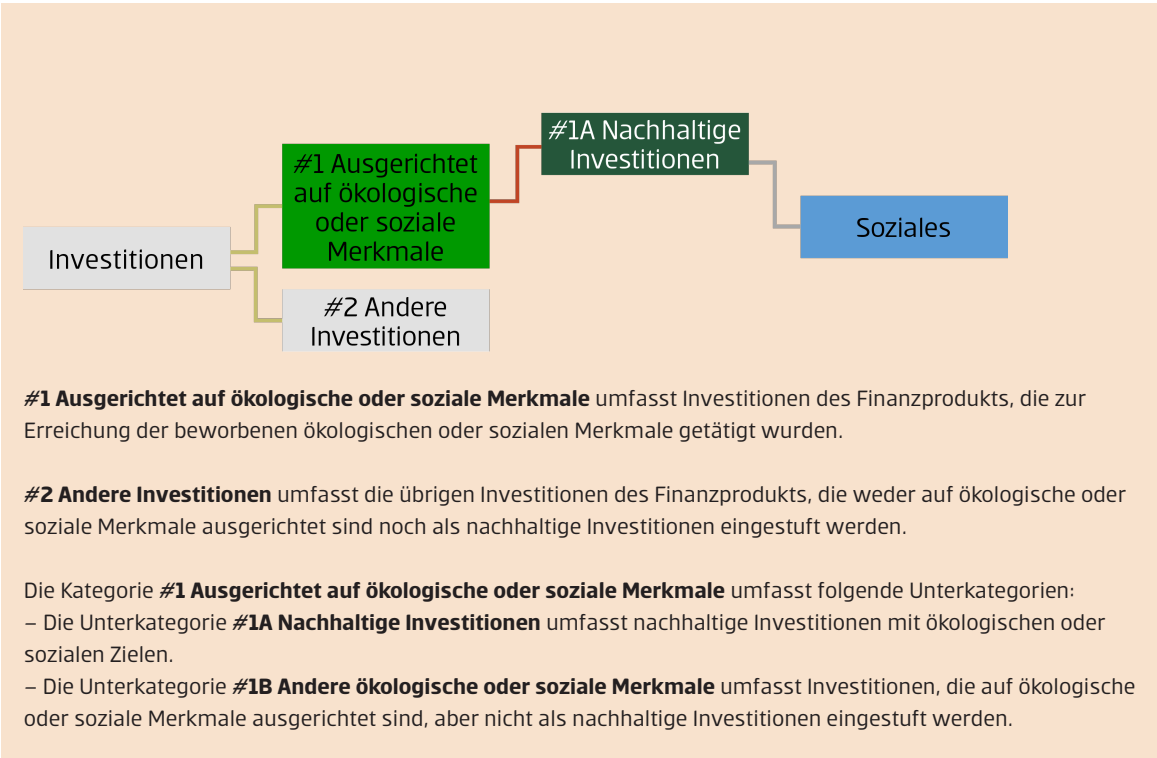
#1A Nachhaltige Investitionen

#1 Ausgerichtet auf ökologische oder soziale Merkmale

Soziales

Investitionen

#2 Andere Investitionen

**#1 Ausgerichtet auf ökologische oder soziale Merkmale** umfasst Investitionen des Finanzprodukts, die zur Erreichung der beworbenen ökologischen oder sozialen Merkmale getätigt wurden.

**#2 Andere Investitionen** umfasst die übrigen Investitionen des Finanzprodukts, die weder auf ökologische oder soziale Merkmale ausgerichtet sind noch als nachhaltige Investitionen eingestuft werden.

Die Kategorie **#1 Ausgerichtet auf ökologische oder soziale Merkmale** umfasst folgende Unterkategorien:
– Die Unterkategorie **#1A Nachhaltige Investitionen** umfasst nachhaltige Investitionen mit ökologischen oder sozialen Zielen.
– Die Unterkategorie **#1B Andere ökologische oder soziale Merkmale** umfasst Investitionen, die auf ökologische oder soziale Merkmale ausgerichtet sind, aber nicht als nachhaltige Investitionen eingestuft werden.